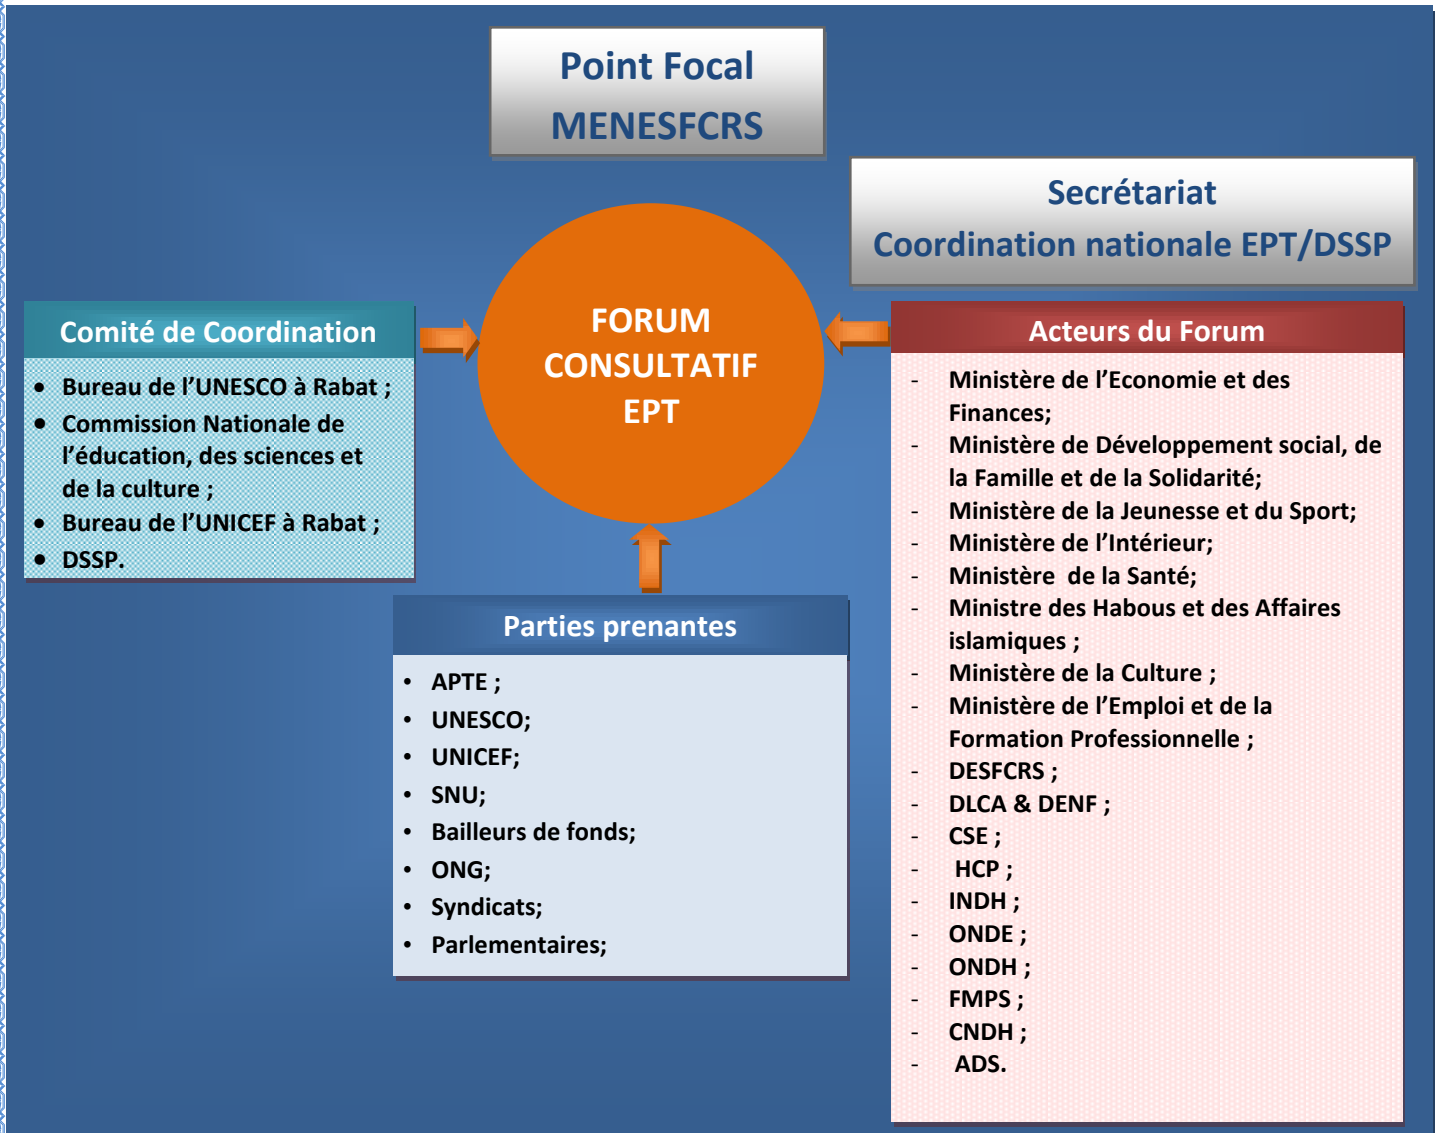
Point Focal
MENESFCRS

Secrétariat
Coordination nationale EPT/DSSP

Comité de Coordination

- Bureau de l'UNESCO à Rabat ;
- Commission Nationale de l'éducation, des sciences et de la culture ;
- Bureau de l'UNICEF à Rabat ;
- DSSP.

FORUM CONSULTATIF EPT

Acteurs du Forum

- Ministère de l'Economie et des Finances;
- Ministère de Développement social, de la Famille et de la Solidarité;
- Ministère de la Jeunesse et du Sport;
- Ministère de l'Intérieur;
- Ministère de la Santé;
- Ministre des Habous et des Affaires islamiques ;
- Ministère de la Culture ;
- Ministère de l'Emploi et de la Formation Professionnelle ;
- DESFCRS ;
- DLCA & DENF ;
- CSE ;
- HCP ;
- INDH ;
- ONDE ;
- ONDH ;
- FMPS ;
- CNDH ;
- ADS.

Parties prenantes

- APTE ;
- UNESCO;
- UNICEF;
- SNU;
- Bailleurs de fonds;
- ONG;
- Syndicats;
- Parlementaires;